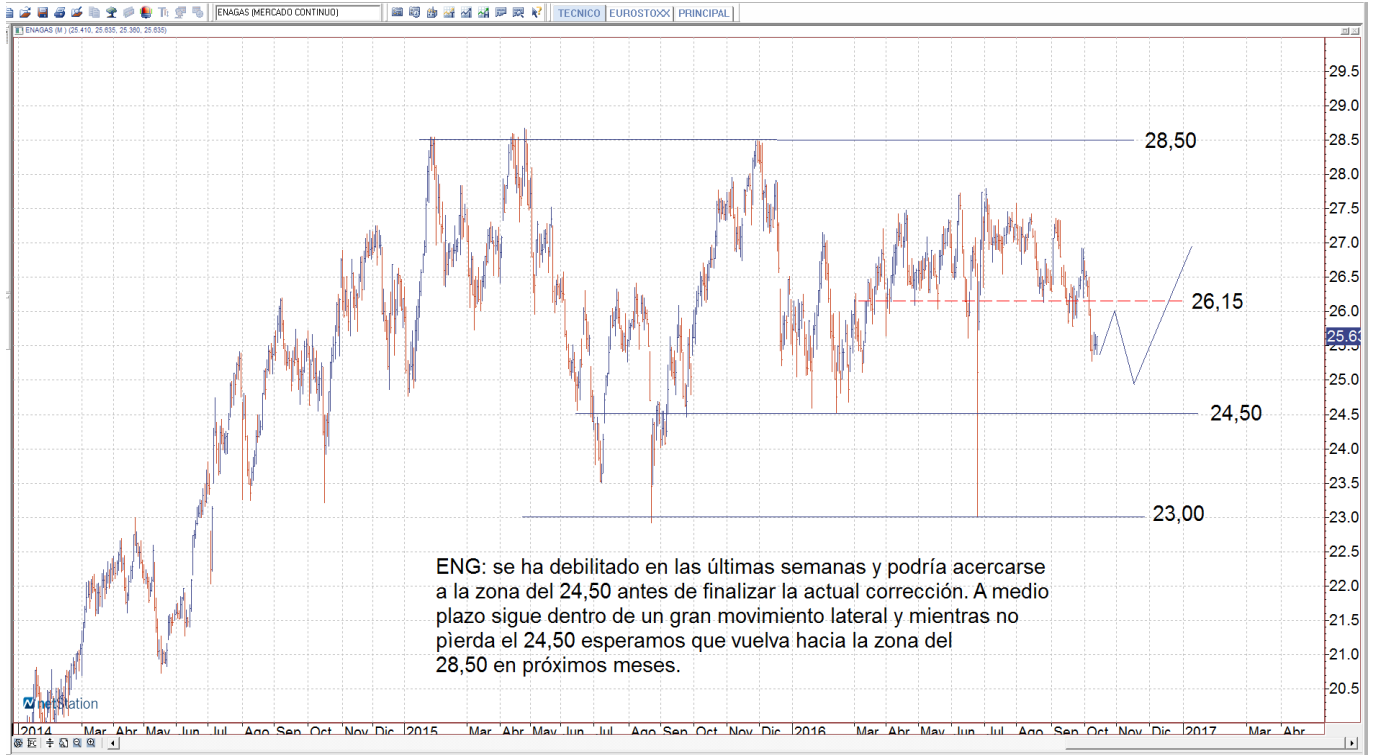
ENAGAS (MERCADO CONTINUO)

TECNICO | EUROSTOXX | PRINCIPAL

ENAGAS (M ) (25.410, 25.635, 25.380, 25.635)

28,50

26,15

24,50

23,00

29.5
29.0
28.5
28.0
27.5
27.0
26.5
26.0
25.63
25.0
24.5
24.0
23.5
23.0
22.5
22.0
21.5
21.0
20.5

ENG: se ha debilitado en las últimas semanas y podría acercarse a la zona del 24,50 antes de finalizar la actual corrección. A medio plazo sigue dentro de un gran movimiento lateral y mientras no pìerda el 24,50 esperamos que vuelva hacia la zona del 28,50 en próximos meses.

netStation

2014 Mar Abr May Jun Jul Ago Sep Oct Nov Dic 2015 Mar Abr May Jun Jul Ago Sep Oct Nov Dic 2016 Mar Abr May Jun Jul Ago Sep Oct Nov Dic 2017 Mar Abr